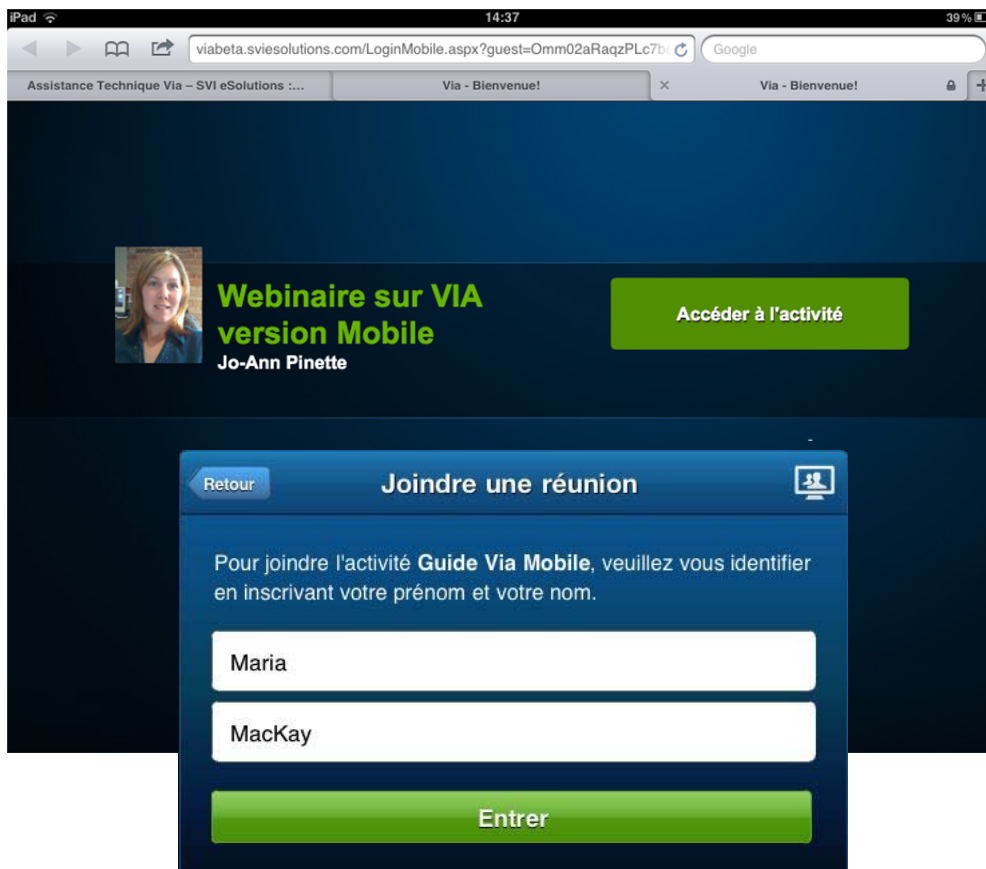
iPad
14:37
39 %

viabeta.sviesolutions.com/LoginMobile.aspx?guest=Omm02aRaqzPLc7b
Google

Assistance Technique Via – SVI eSolutions :...
Via - Bienvenue!
×
Via - Bienvenue!

Webinaire sur VIA version Mobile
Jo-Ann Pinette

Accéder à l'activité

Retour
Joindre une réunion

Pour joindre l'activité **Guide Via Mobile**, veuillez vous identifier en inscrivant votre prénom et votre nom.

Maria

MacKay

Entrer